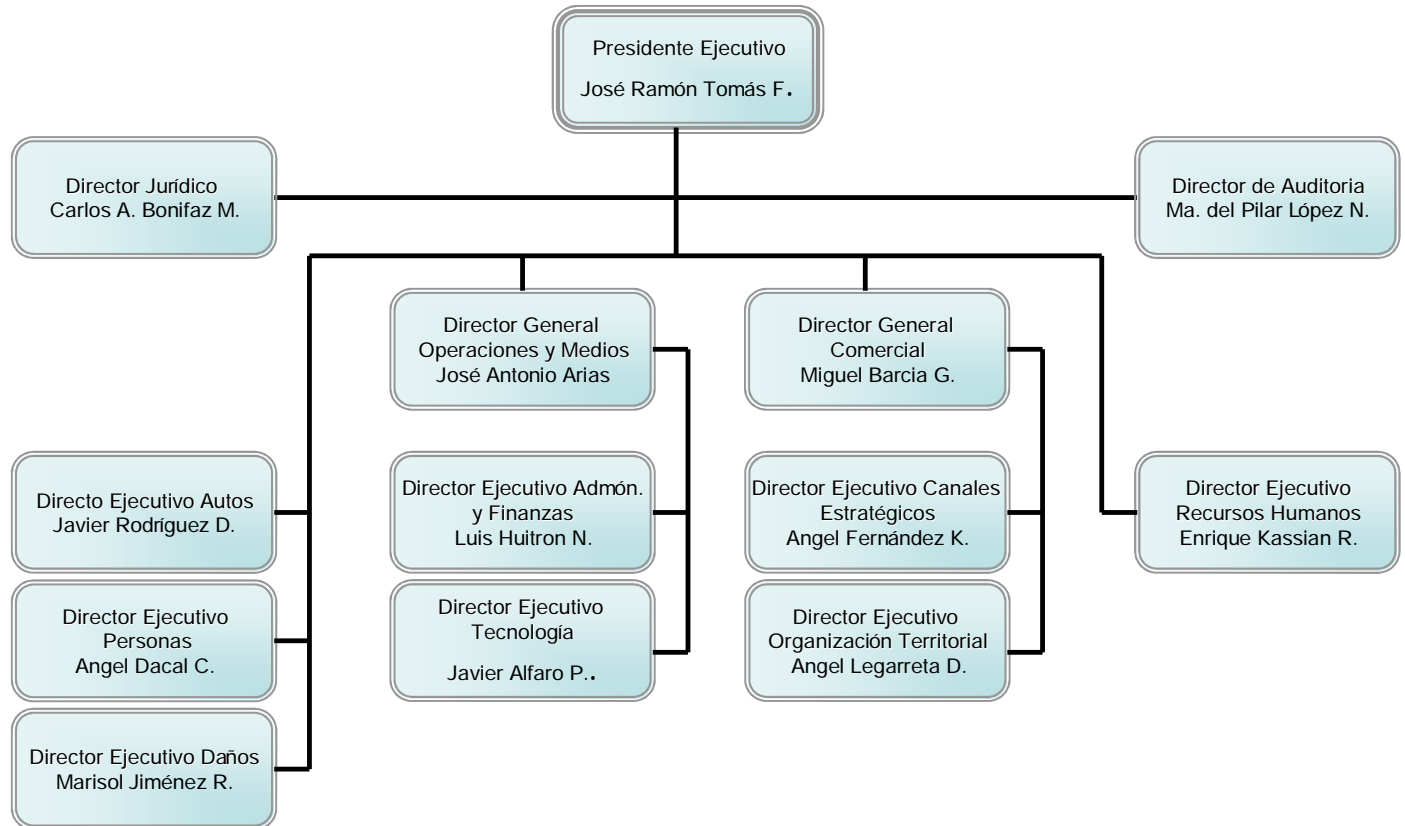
Presidente Ejecutivo
José Ramón Tomás F.

Director Jurídico
Carlos A. Bonifaz M.

Director de Auditoria
Ma. del Pilar López N.

Director General
Operaciones y Medios
José Antonio Arias

Director General
Comercial
Miguel Barcia G.

Directo Ejecutivo Autos
Javier Rodríguez D.

Director Ejecutivo
Personas
Angel Dacal C.

Director Ejecutivo Daños
Marisol Jiménez R.

Director Ejecutivo Admón. y Finanzas
Luis Huitron N.

Director Ejecutivo
Tecnología
Javier Alfaro P..

Director Ejecutivo Canales Estratégicos
Angel Fernández K.

Director Ejecutivo
Organización Territorial
Angel Legarreta D.

Director Ejecutivo
Recursos Humanos
Enrique Kassian R.